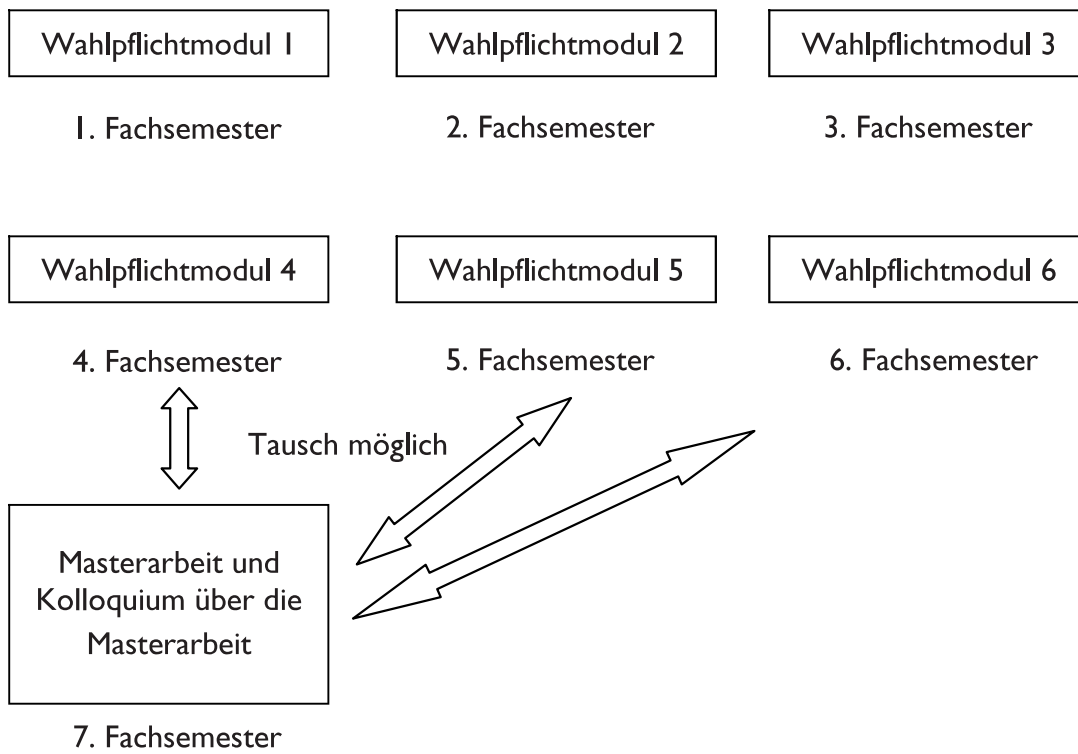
Wahlpflichtmodul 1

1. Fachsemester

Wahlpflichtmodul 2

2. Fachsemester

Wahlpflichtmodul 3

3. Fachsemester

Wahlpflichtmodul 4

4. Fachsemester

Wahlpflichtmodul 5

5. Fachsemester

Wahlpflichtmodul 6

6. Fachsemester

Tausch möglich

Masterarbeit und Kolloquium über die Masterarbeit

7. Fachsemester